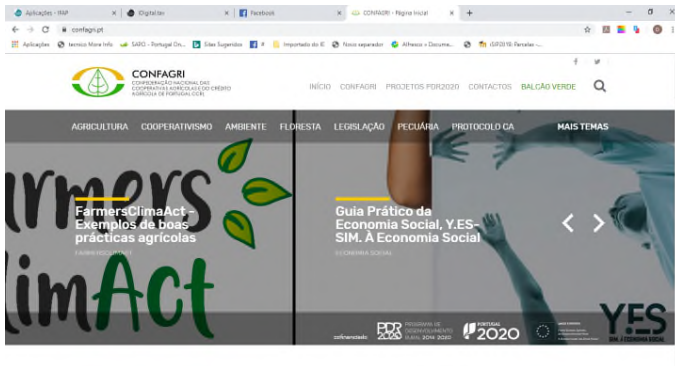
Aplicações - IFAP | iDigital.tav | Facebook | CONFAGRI - Página Inicial | +

confagri.pt

Aplicações | tecnico More Info | SARO - Portugal On... | Sites Sugeridos | Importado do IE | Novo separador | Alheios » Docume... | (GF2019) Parcelas -...

CONFAGRI
CONFEDERAÇÃO NACIONAL DAS COOPERATIVAS AGRÍCOLAS E DO CRÉDITO AGRÍCOLA DE PORTUGAL CCRL

INÍCIO CONFAGRI PROJETOS PDR2020 CONTACTOS BALCÃO VERDE

AGRICULTURA COOPERATIVISMO AMBIENTE FLORESTA LEGISLAÇÃO PECUÁRIA PROTOCOLO CA MAIS TEMAS

Farmers ClimAct

FarmersClimAct - Exemplos de boas práticas agrícolas
FARMERSCLIMACT

Guia Prático da Economia Social, Y.ES-SIM. À Economia Social
ECONOMIA SOCIAL

cofinanciado: PDR 2020 PROGRAMA DE DESENVOLVIMENTO RURAL 2014-2020 | PORTUGAL 2020 | UNIÃO EUROPEIA

Y.ES SIM À ECONOMIA SOCIAL